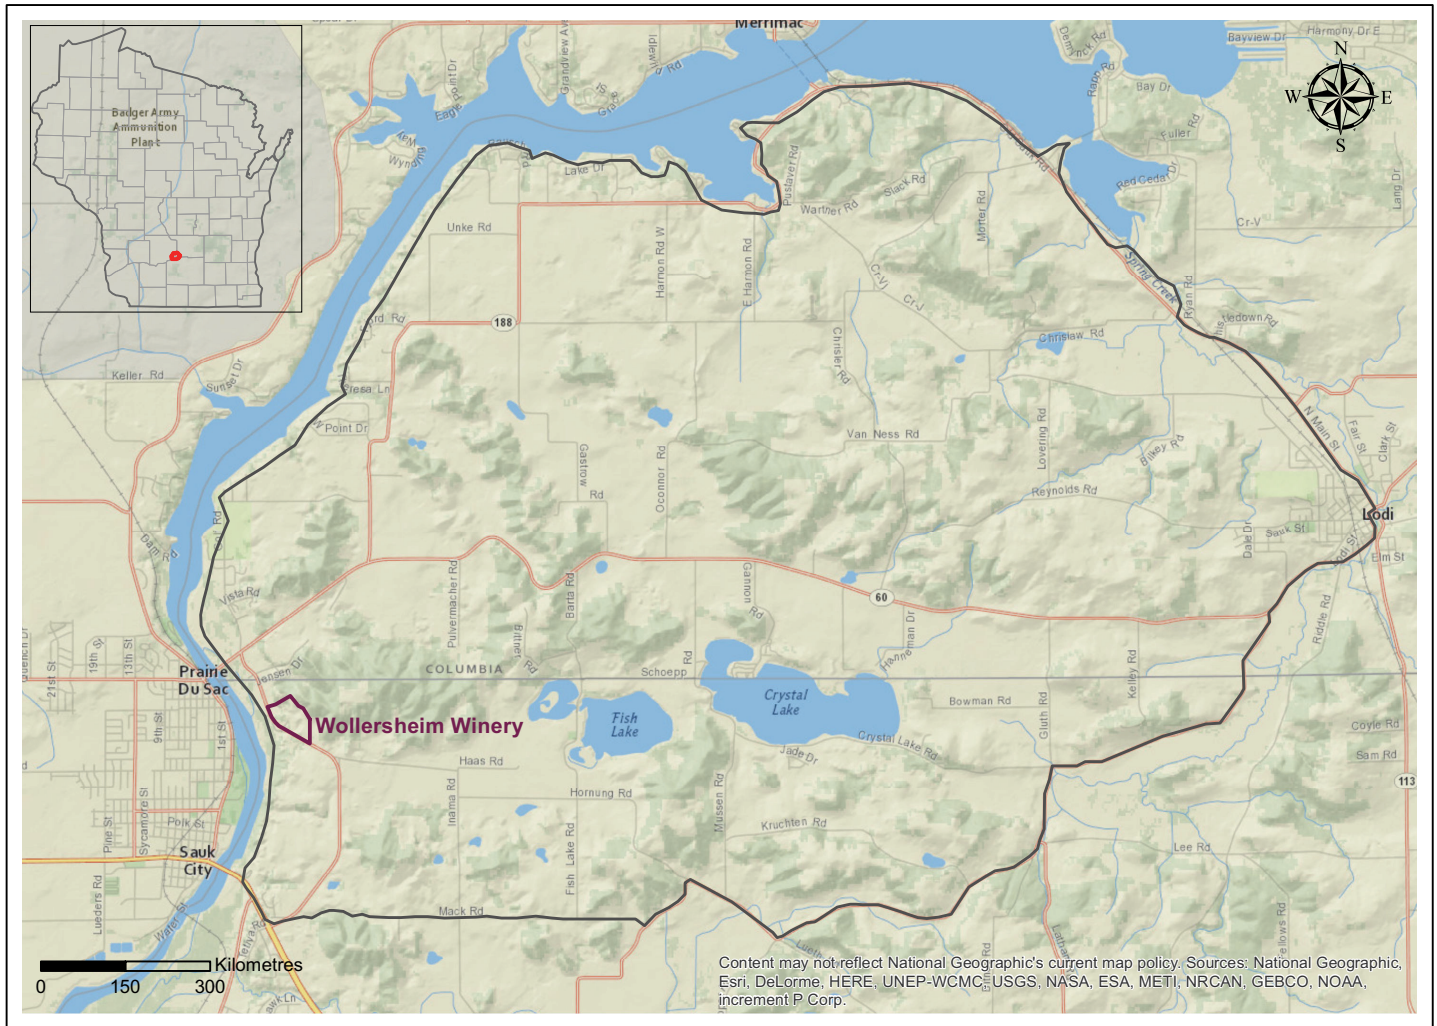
Badger Army Ammunition Plant

N
W
E
S

Merrimac
Eagle
Point Dr
Grandview Ave
Idlewild
Rd
Demi
Rd
Rapp Rd
Bay Dr
Bayview Dr
Harmony Dr E
Wyndwood
Lake Dr
Pustayer Rd
Wartner Rd
Slack Rd
Moffer Rd
Fuller Rd
Red Cedar Dr
Cr-V
Lang Dr
Unke Rd
Harmon Rd W
E Harmon Rd
Cr-VJ
Cr-J
Spring Creek
Ryan Rd
Gledown Rd
188
Chrislaw Rd
Keller Rd
Sunset Dr
Bird Rd
Presa Ln
Point Dr
Chrisler Rd
Van Ness Rd
Lovering Rd
Bailey Rd
N Main St
Fair St
Clark St
Gastow Rd
Oconnor Rd
Reynolds Rd
Lodi
Sauk St
Dale Dr
Elm St
Dam Rd
Vista Rd
Gannon Rd
60
Riddle Rd
Pulvermacher Rd
Bittner Rd
Barta Rd
Hawthorne Dr
Prairie Du Sac
Jensen Dr
COLUMBIA
Schoepp Rd
Crystal Lake
Bowman Rd
Kelley Rd
Fish Lake
Wollersheim Winery
Jade Dr
Crystal Lake Rd
Gluth Rd
Coyle Rd
Sam Rd
113
21st St
19th St
13th St
9th St
1st St
Haas Rd
Hornung Rd
Inama Rd
Kruchten Rd
Mussen Rd
Sycamore St
Polk St
Pine St
Sauk City
Fish Lake Rd
Lee Rd
Lueders Rd
Water St
Mack Rd
Lathrop
Fellows Rd

Kilometres
0 150 300

Content may not reflect National Geographic's current map policy. Sources: National Geographic, Esri, DeLorme, HERE, UNEP-WCMC, USGS, NASA, ESA, METI, NRCAN, GEBCO, NOAA, increment P Corp.